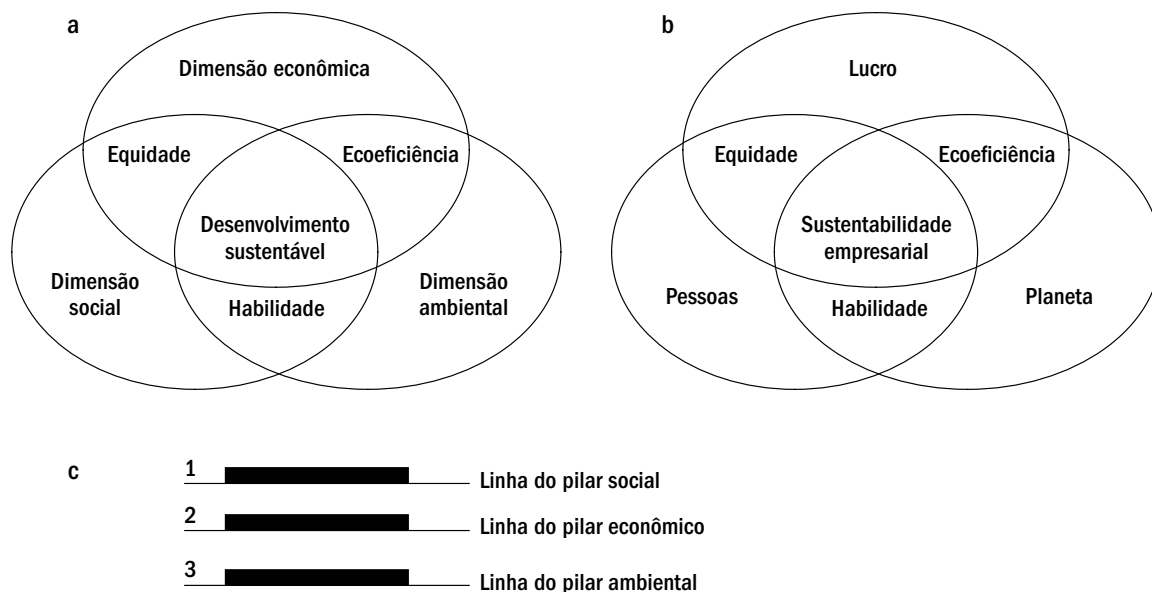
a

Dimensão econômica

Equidade

Ecoeficiência

Desenvolvimento sustentável

Dimensão social

Habilidade

Dimensão ambiental

b

Lucro

Equidade

Ecoeficiência

Sustentabilidade empresarial

Pessoas

Habilidade

Planeta

c

1 Linha do pilar social

2 Linha do pilar econômico

3 Linha do pilar ambiental